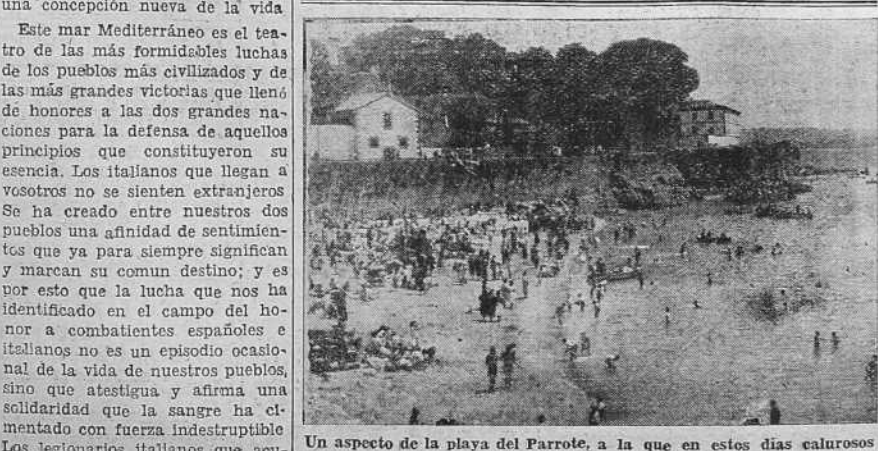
una concepción nueva de la vida

Este mar Mediterráneo es el teatro de las más formidables luchas de los pueblos más civilizados y de las más grandes victorias que llenó de honores a las dos grandes naciones para la defensa de aquellos principios que constituyeron su esencia. Los italianos que llegan a vosotros no se sienten extranjeros. Se ha creado entre nuestros dos pueblos una afinidad de sentimientos que ya para siempre significan y marcan su comun destino; y es por esto que la lucha que nos ha identificado en el campo del honor a combatientes españoles e italianos no es un episodio ocasional de la vida de nuestros pueblos, sino que atestigua y afirma una solidaridad que la sangre ha cimentado con fuerza indestructible. Los legionarios italianos que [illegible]

Un aspecto de la playa del Parrote, a la que en estos días calurosos